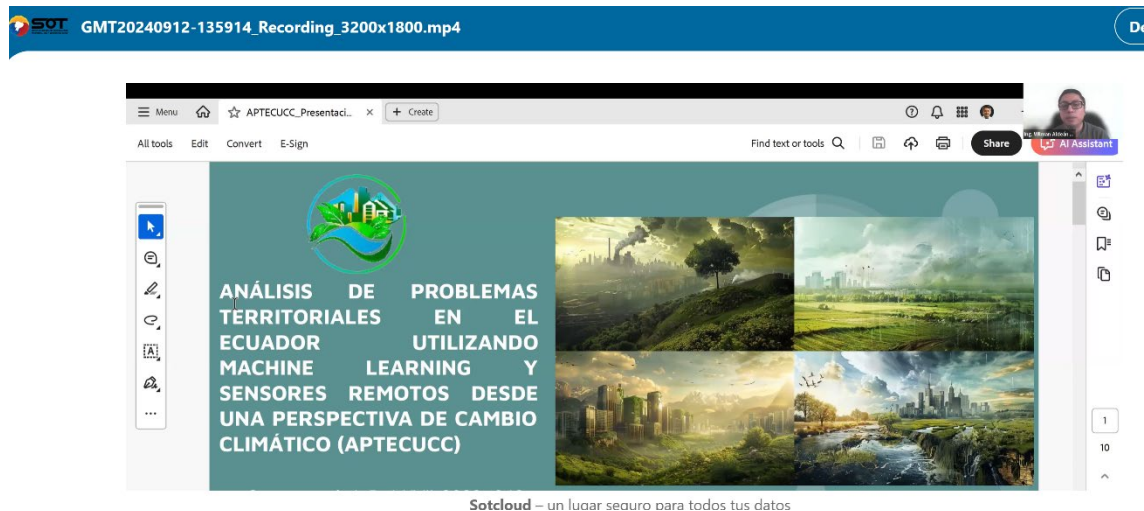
SOT GMT20240912-135914_Recording_3200x1800.mp4

De

Menu APTECUCC_Presentaci... × + Create

All tools Edit Convert E-Sign

Find text or tools

Share

AI Assistant

Ing. Milton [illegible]

ANÁLISIS DE PROBLEMAS TERRITORIALES EN EL ECUADOR UTILIZANDO MACHINE LEARNING Y SENSORES REMOTOS DESDE UNA PERSPECTIVA DE CAMBIO CLIMÁTICO (APTECUCC)

1

10

Sotcloud – un lugar seguro para todos tus datos